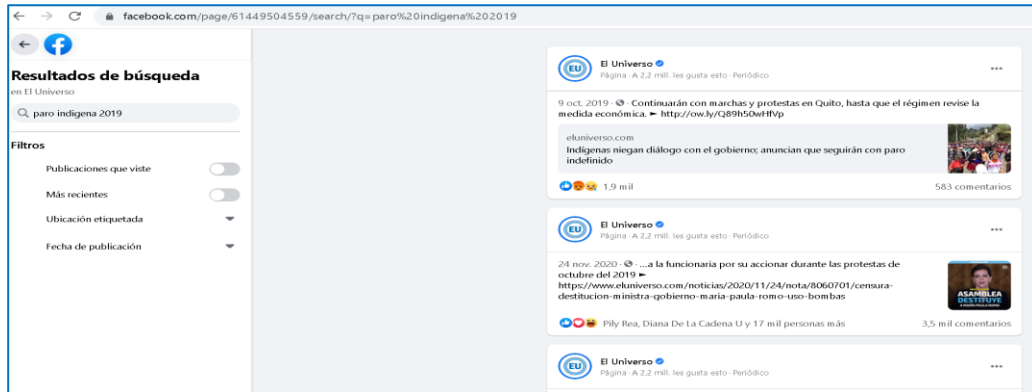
facebook.com/page/61449504559/search/?q=paro%20indigena%202019

Resultados de búsqueda
en El Universo

paro indigena 2019

Filtros

Publicaciones que viste

Más recientes

Ubicación etiquetada

Fecha de publicación

El Universo
Página · A 2,2 mill. les gusta esto · Periódico

9 oct. 2019 · Continuarán con marchas y protestas en Quito, hasta que el régimen revise la medida económica. ► http://ow.ly/Q89h50wHfVp

eluniverso.com
Indígenas niegan diálogo con el gobierno; anuncian que seguirán con paro indefinido

1,9 mil
583 comentarios

El Universo
Página · A 2,2 mill. les gusta esto · Periódico

24 nov. 2020 · ...a la funcionaria por su accionar durante las protestas de octubre del 2019 ► https://www.eluniverso.com/noticias/2020/11/24/nota/8060701/censura-destitucion-ministra-gobierno-maria-paula-romo-uso-bombas

ASAMBLEA DESTITUYE

Pily Rea, Diana De La Cadena U y 17 mil personas más
3,5 mil comentarios

El Universo
Página · A 2,2 mill. les gusta esto · Periódico